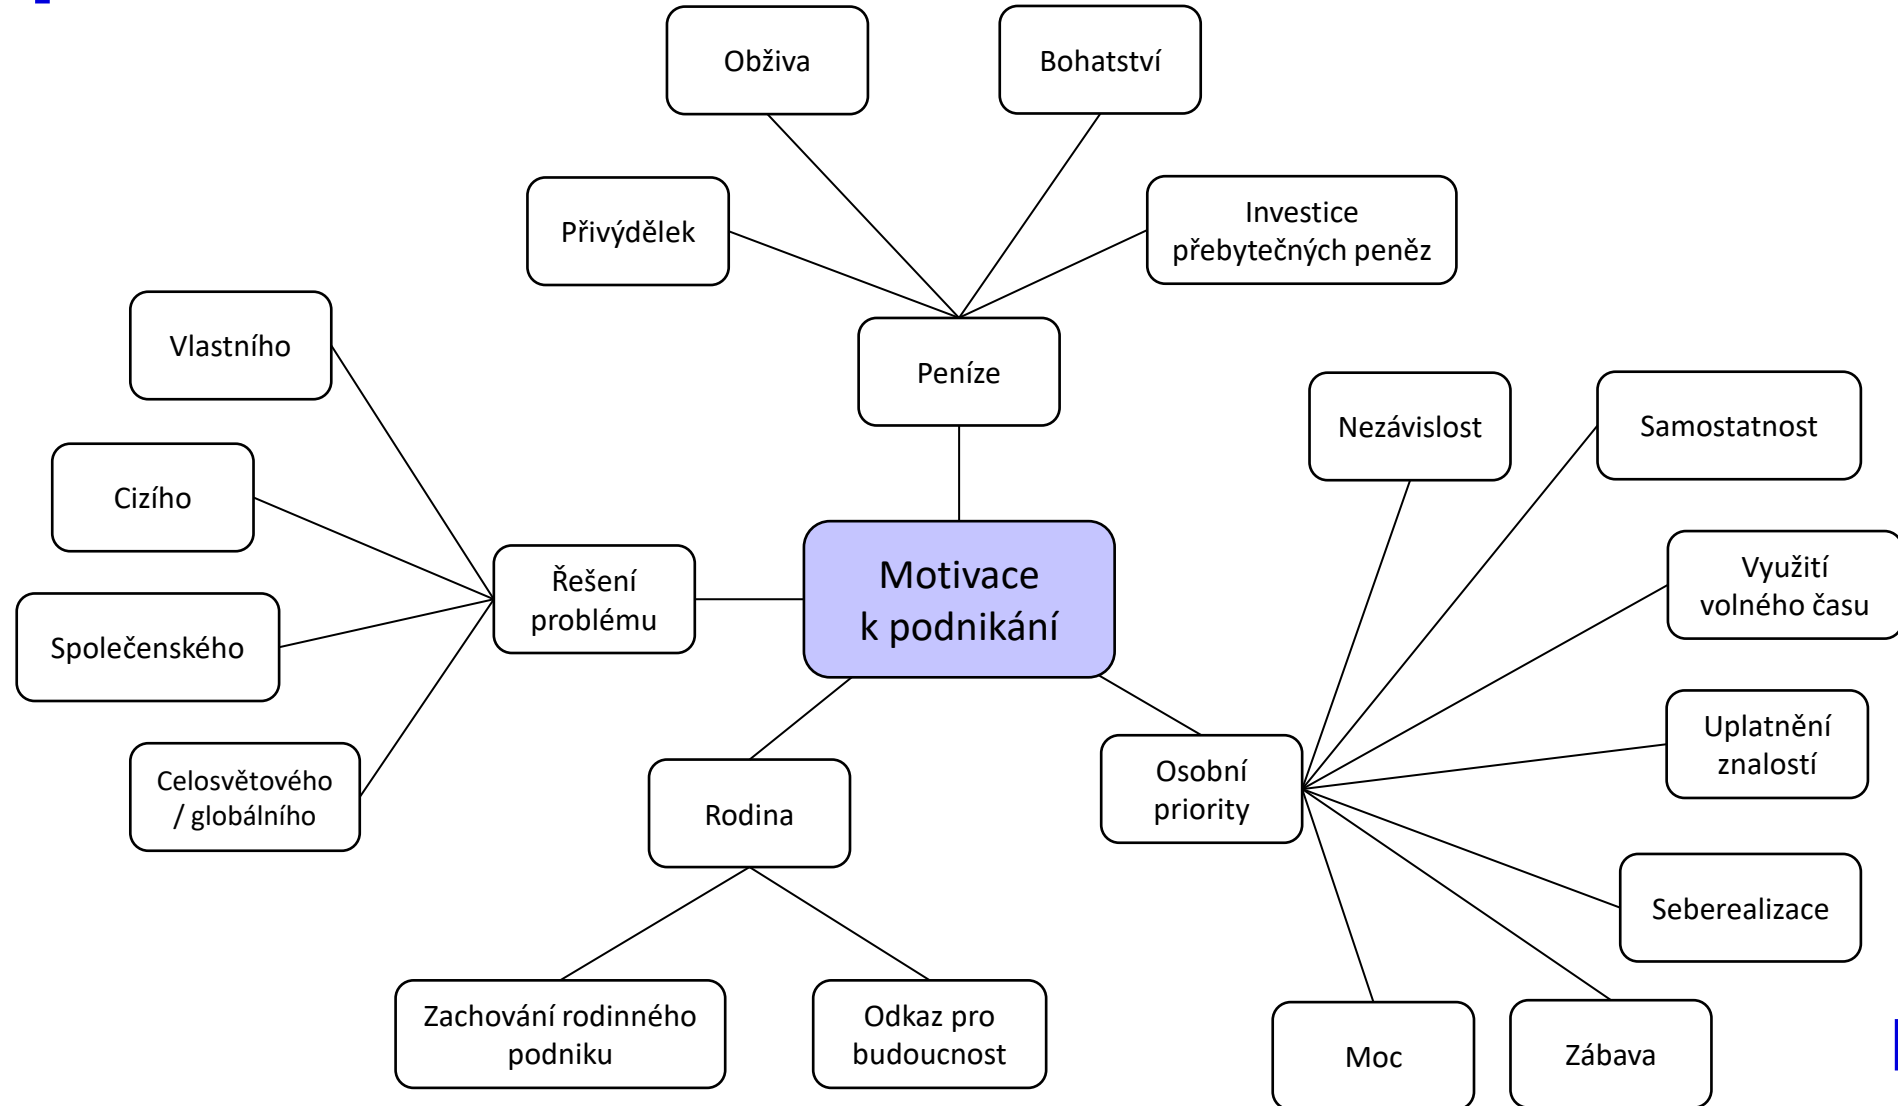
Obživa

Bohatství

Přivýdělek

Investice přebytečných peněz

Peníze

Vlastního

Cizího

Společenského

Celosvětového / globálního

Řešení problému

Motivace k podnikání

Nezávislost

Samostatnost

Využití volného času

Uplatnění znalostí

Osobní priority

Seberealizace

Moc

Zábava

Rodina

Zachování rodinného podniku

Odkaz pro budoucnost